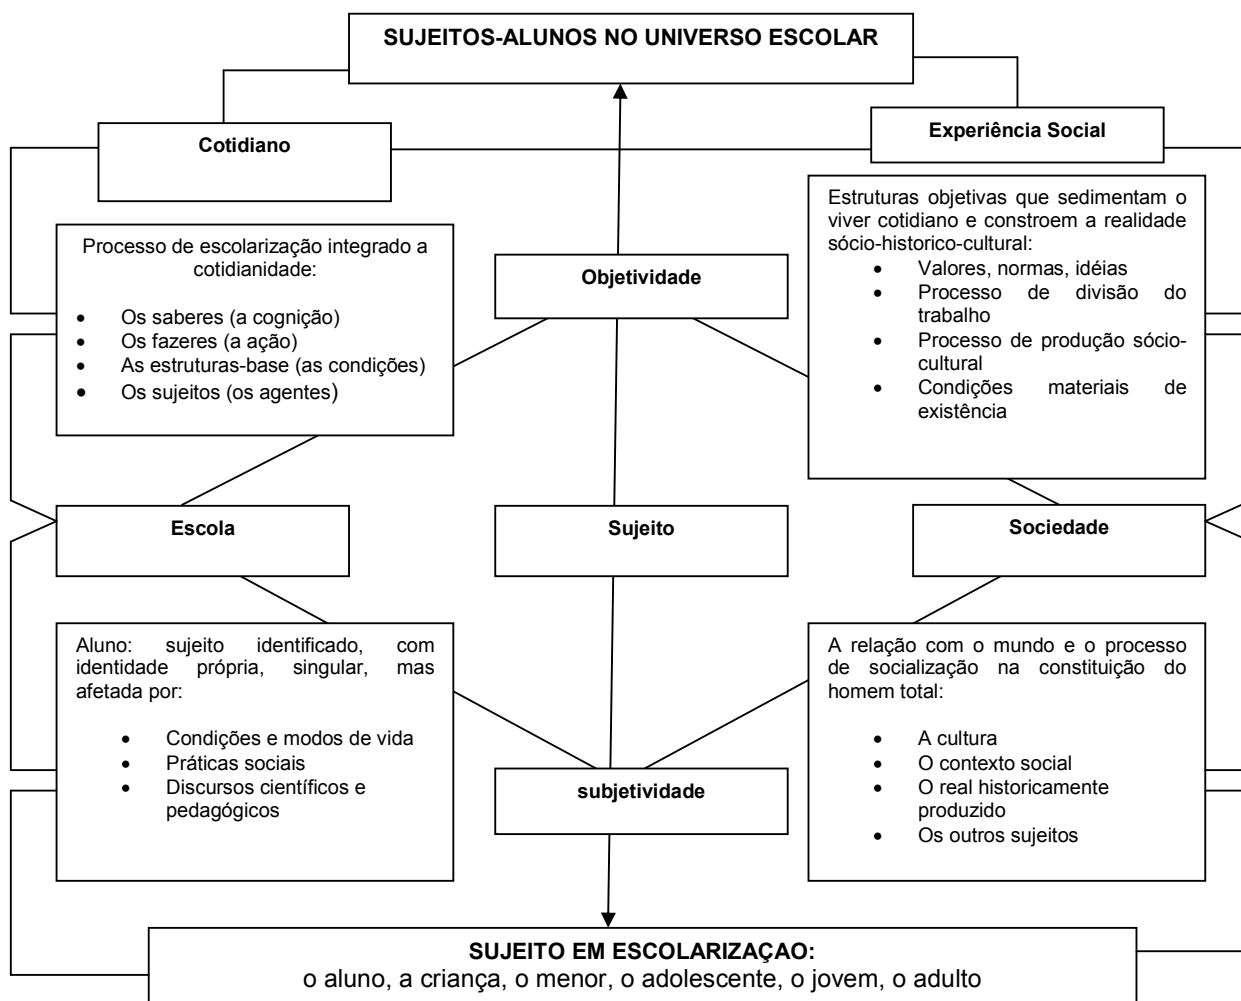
SUJEITOS-ALUNOS NO UNIVERSO ESCOLAR

Cotidiano

Experiência Social

Processo de escolarização integrado a cotidianidade:

- Os saberes (a cognição)
- Os fazeres (a ação)
- As estruturas-base (as condições)
- Os sujeitos (os agentes)

Objetividade

Estruturas objetivas que sedimentam o viver cotidiano e constroem a realidade sócio-historico-cultural:

- Valores, normas, idéias
- Processo de divisão do trabalho
- Processo de produção sócio-cultural
- Condições materiais de existência

Escola

Sujeito

Sociedade

Aluno: sujeito identificado, com identidade própria, singular, mas afetada por:

- Condições e modos de vida
- Práticas sociais
- Discursos científicos e pedagógicos

subjetividade

A relação com o mundo e o processo de socialização na constituição do homem total:

- A cultura
- O contexto social
- O real historicamente produzido
- Os outros sujeitos

SUJEITO EM ESCOLARIZAÇAO:
o aluno, a criança, o menor, o adolescente, o jovem, o adulto